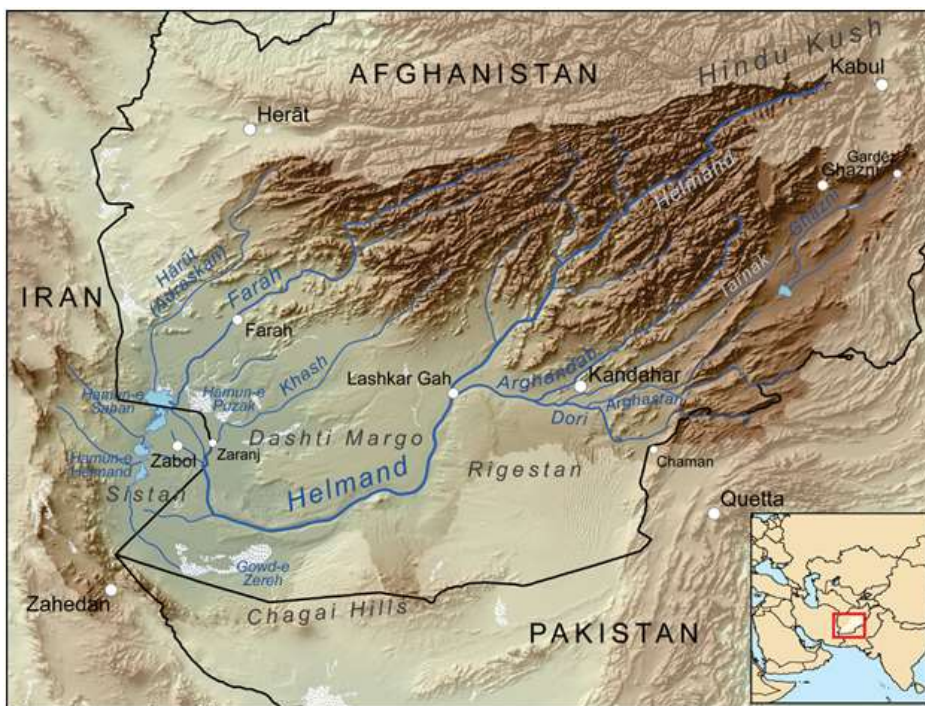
AFGHANISTAN
Hindu Kush
Kabul
Herāt
Gardēz
Ghazni
Helmand
Ghazni
Harut (Adraskan)
Tarnak
IRAN
Farah
Farah
Khesh
Hamun-e Saberi
Hamun-e Puzak
Lashkar Gah
Arghandab
Kandahar
Arghastan
Dori
Dashti Margo
Zabol
Zaranj
Hamun-e Helmand
Rigestan
Chaman
Sistan
Helmand
Quetta
Gowd-e Zereh
Zahedan
Chagai Hills
PAKISTAN